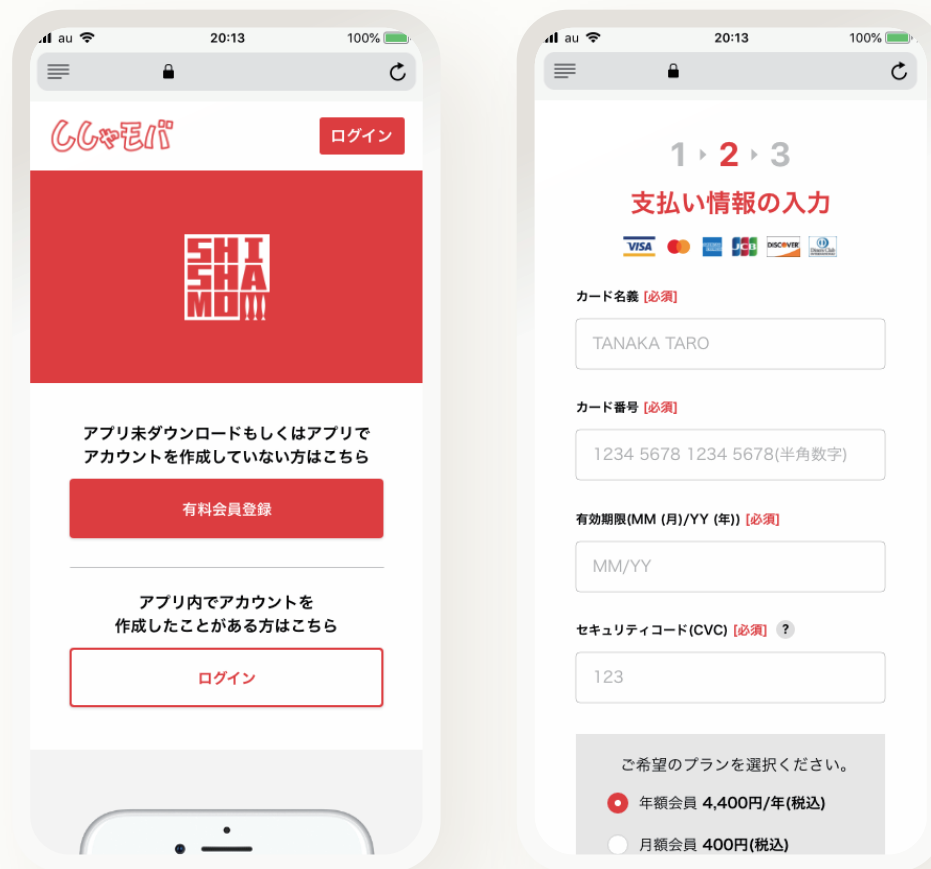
au 20:13 100%

ししゃモバ

ログイン

SHI
SHA
MO!!!

アプリ未ダウンロードもしくはアプリでアカウントを作成していない方はこちら

有料会員登録

アプリ内でアカウントを作成したことがある方はこちら

ログイン

au 20:13 100%

1 2 3

支払い情報の入力

VISA DISCOVER Diners Club

カード名義 [必須]

TANAKA TARO

カード番号 [必須]

1234 5678 1234 5678(半角数字)

有効期限(MM (月)/YY (年)) [必須]

MM/YY

セキュリティコード(CVC) [必須] ?

123

ご希望のプランを選択ください。

年額会員 4,400円/年(税込)

月額会員 400円(税込)